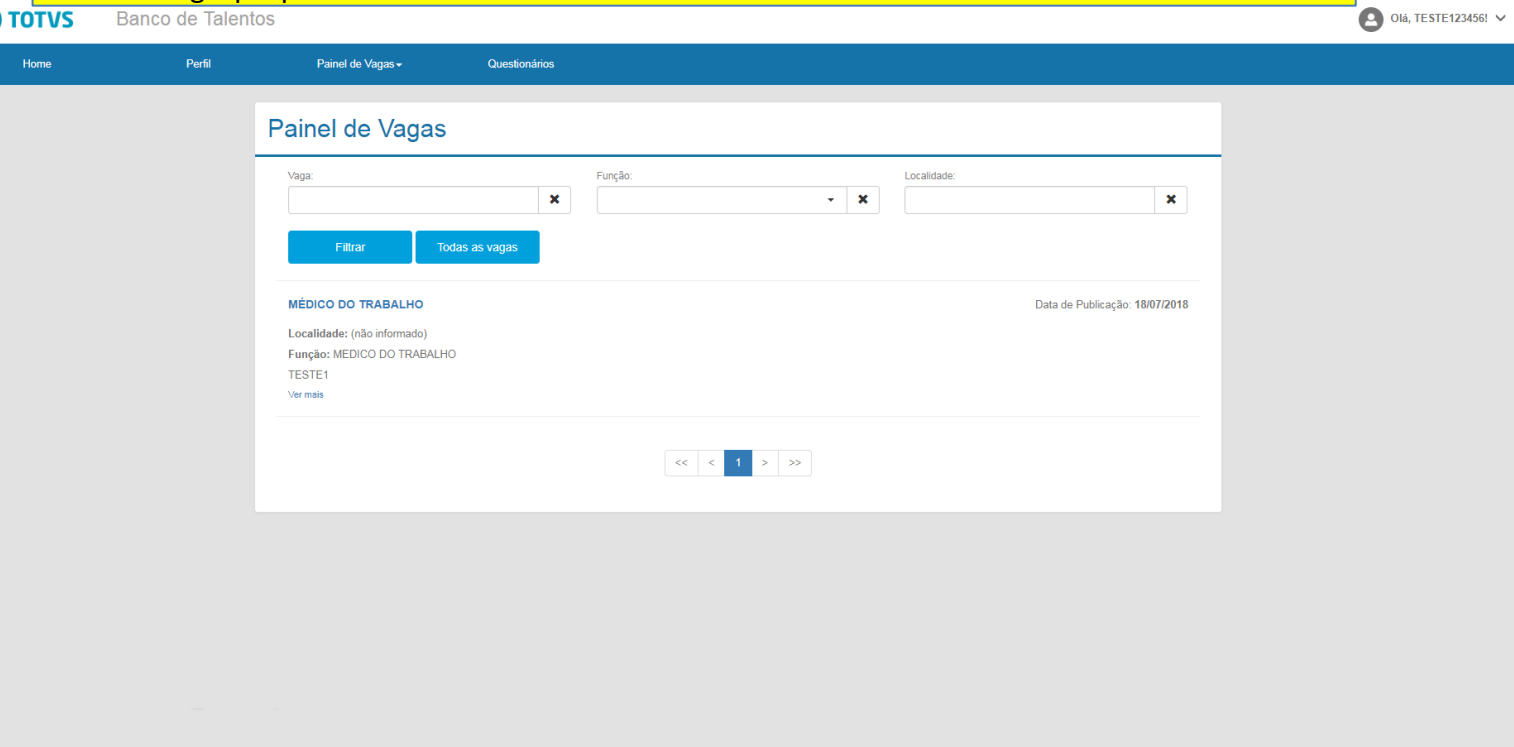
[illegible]

TOTVS Banco de Talentos

Olá, TESTE123456!

Home
Perfil
Painel de Vagas
Questionários

Painel de Vagas

Vaga:
Função:
Localidade:

Filtrar
Todas as vagas

MÉDICO DO TRABALHO

Data de Publicação: 18/07/2018

Localidade: (não informado)
Função: MEDICO DO TRABALHO
TESTE1
Ver mais

<< < 1 > >>